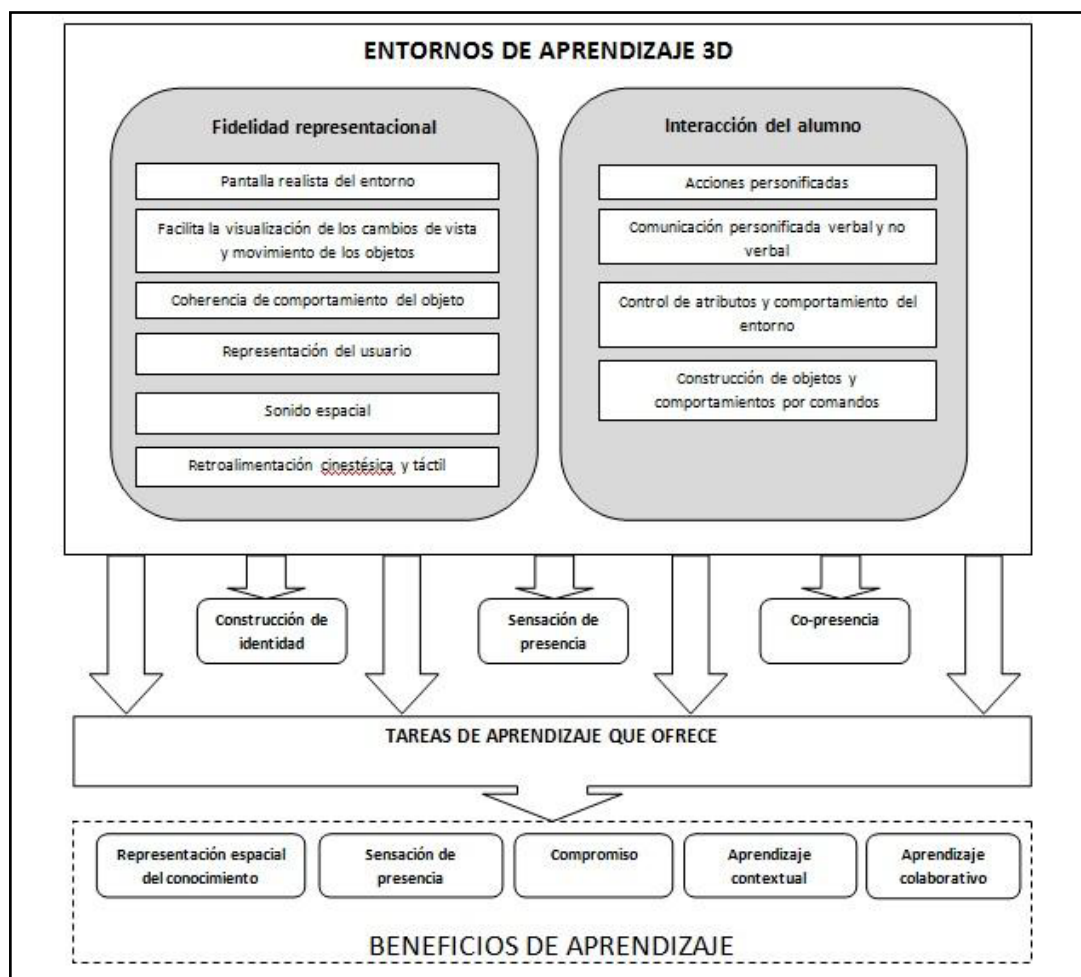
ENTORNOS DE APRENDIZAJE 3D

Fidelidad representacional

Pantalla realista del entorno

Facilita la visualización de los cambios de vista y movimiento de los objetos

Coherencia de comportamiento del objeto

Representación del usuario

Sonido espacial

Retroalimentación cinestésica y táctil

Interacción del alumno

Acciones personificadas

Comunicación personificada verbal y no verbal

Control de atributos y comportamiento del entorno

Construcción de objetos y comportamientos por comandos

Construcción de identidad

Sensación de presencia

Co-presencia

TAREAS DE APRENDIZAJE QUE OFRECE

Representación espacial del conocimiento

Sensación de presencia

Compromiso

Aprendizaje contextual

Aprendizaje colaborativo

BENEFICIOS DE APRENDIZAJE